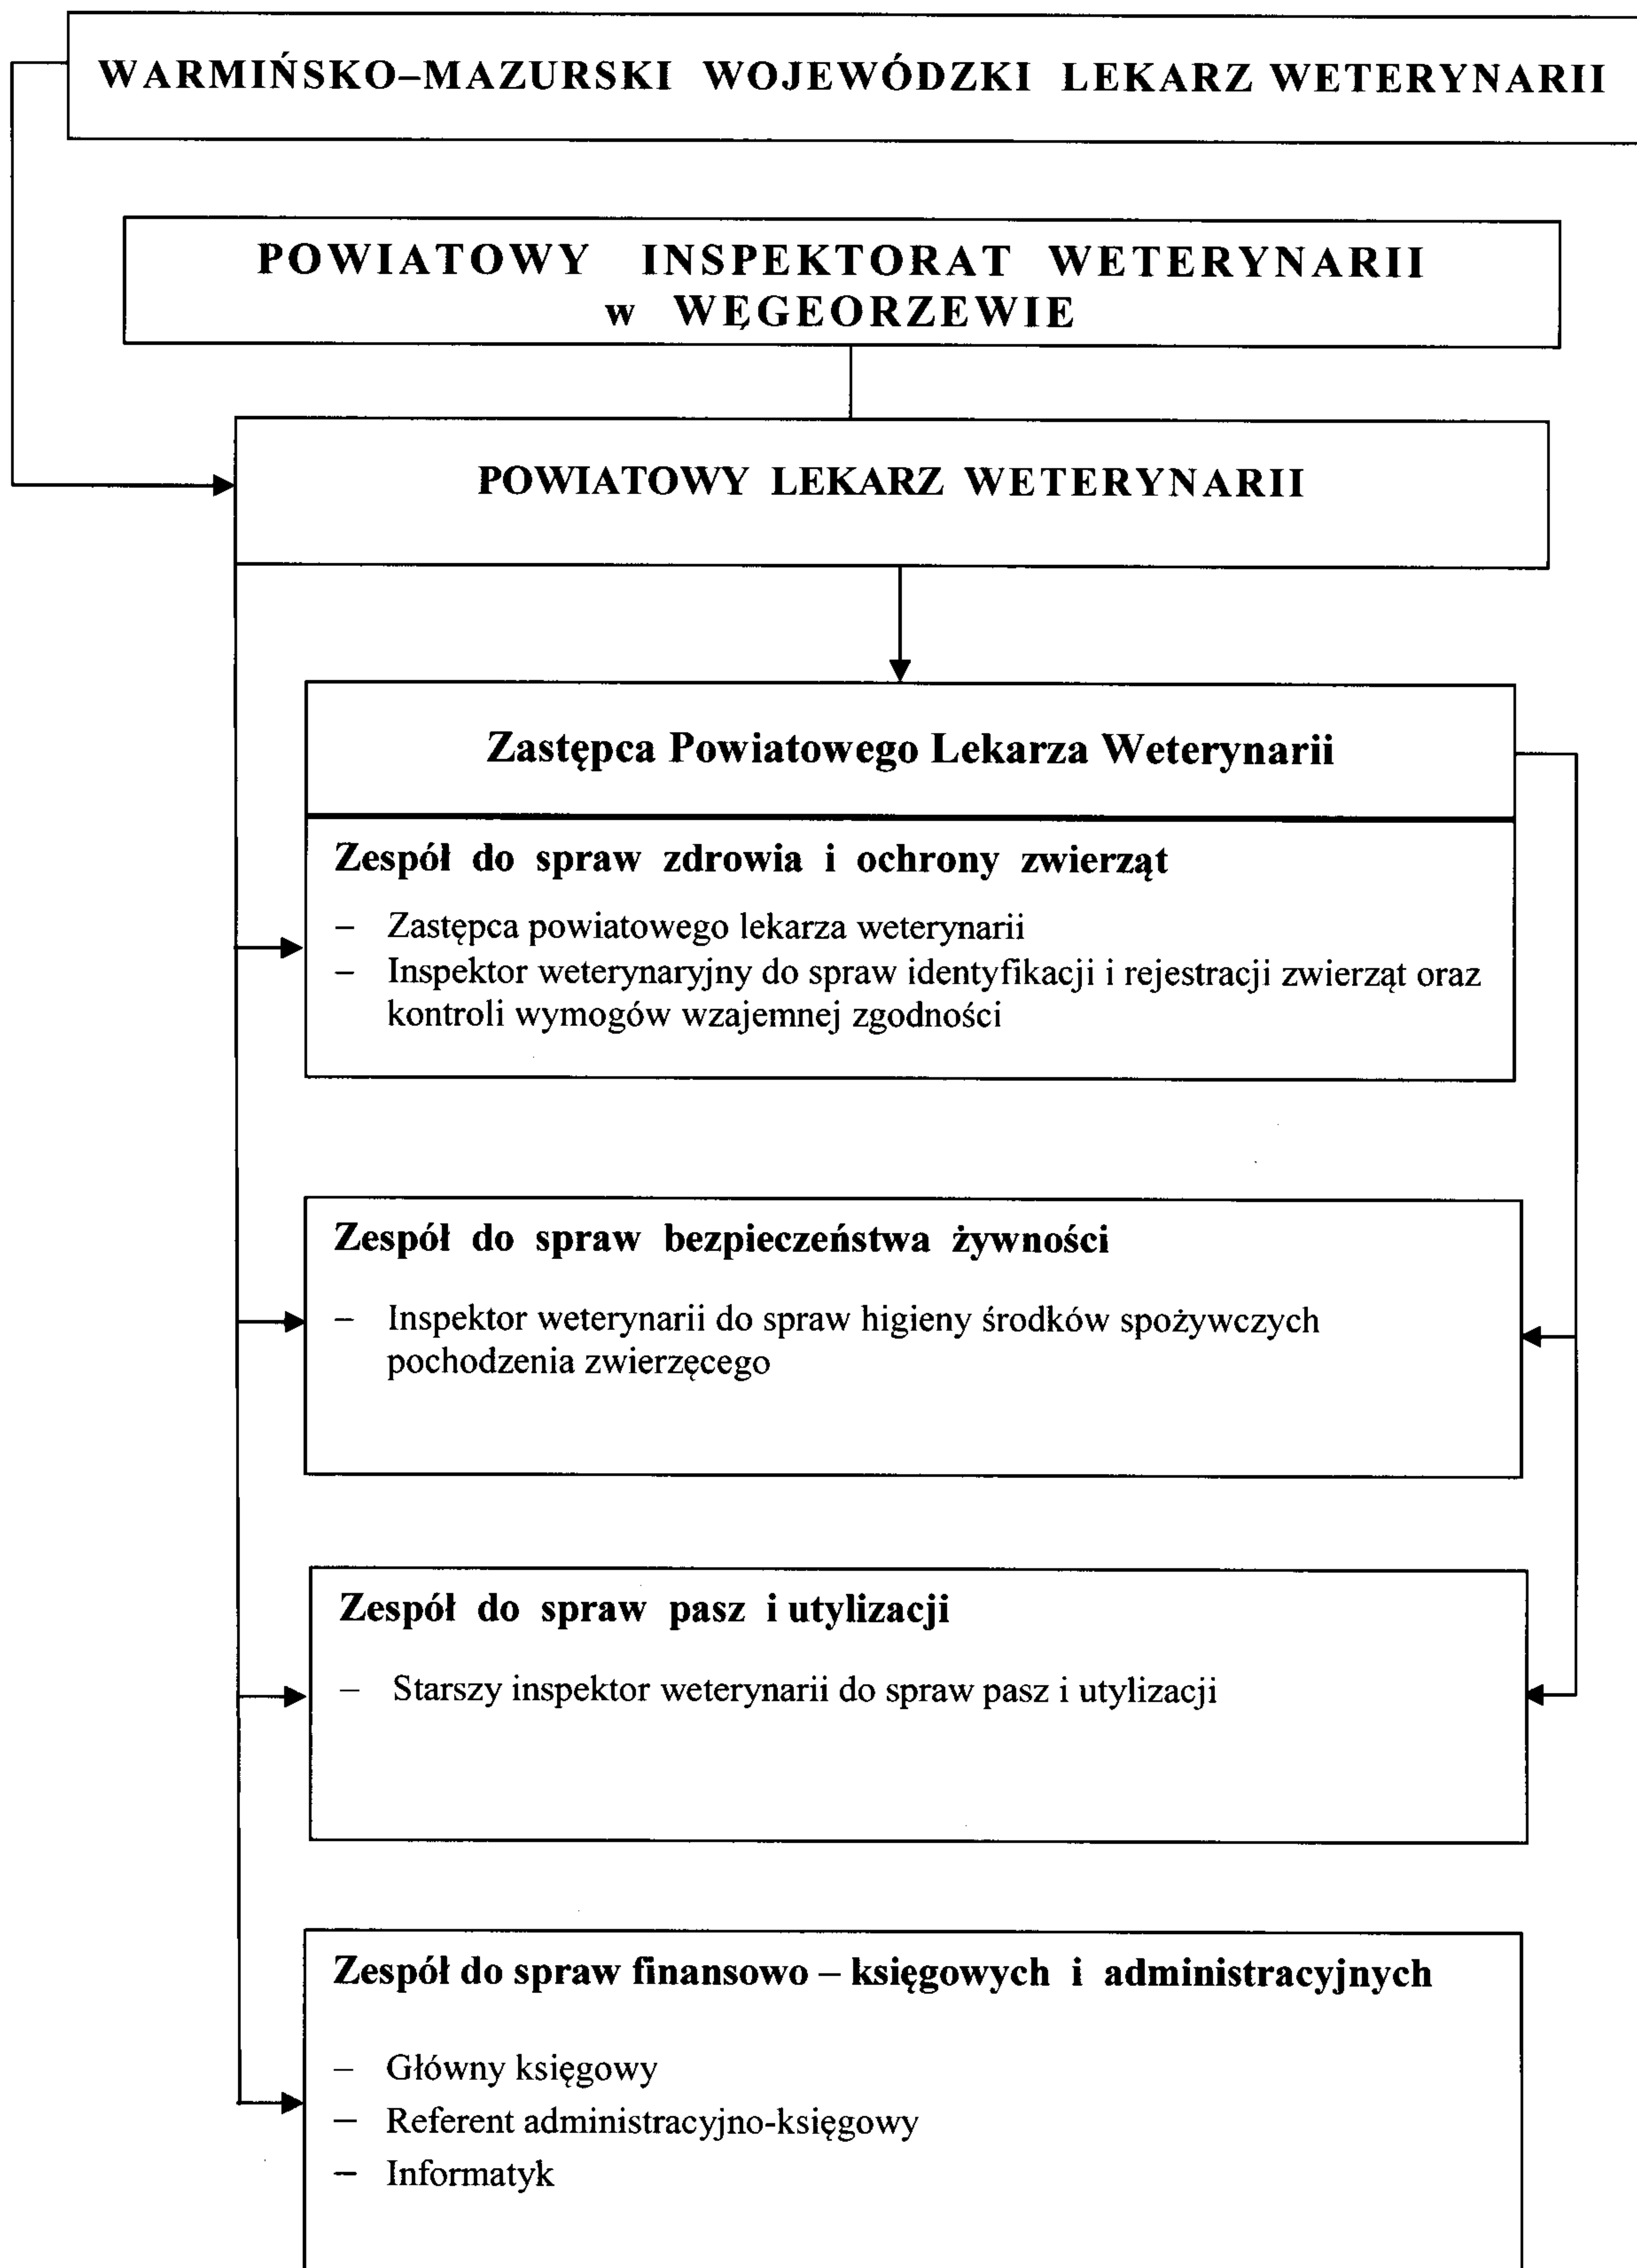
WARMIŃSKO–MAZURSKI WOJEWÓDZKI LEKARZ WETERYNARII

POWIATOWY INSPEKTORAT WETERYNARII w WĘGEORZEWIE

POWIATOWY LEKARZ WETERYNARII

Zastępca Powiatowego Lekarza Weterynarii

Zespół do spraw zdrowia i ochrony zwierząt

– Zastępca powiatowego lekarza weterynarii
– Inspektor weterynaryjny do spraw identyfikacji i rejestracji zwierząt oraz kontroli wymogów wzajemnej zgodności

Zespół do spraw bezpieczeństwa żywności

– Inspektor weterynarii do spraw higieny środków spożywczych pochodzenia zwierzęcego

Zespół do spraw pasz i utylizacji

– Starszy inspektor weterynarii do spraw pasz i utylizacji

Zespół do spraw finansowo – księgowych i administracyjnych

– Główny księgowy
– Referent administracyjno-księgowy
– Informatyk